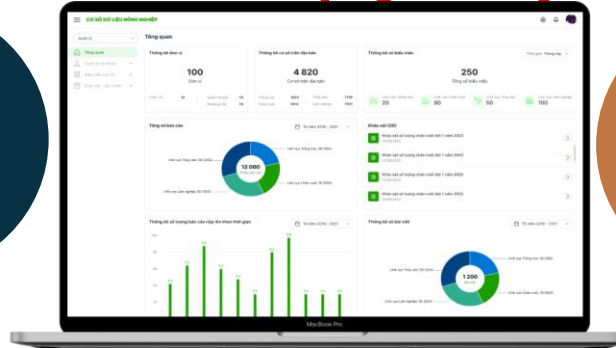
CƠ SỞ DỮ LIỆU NÔNG NGHIỆP

Tổng quan

Thống kê đơn vị

100

Đơn vị

Thống kê cơ sở trên địa bàn

4 820

Cơ sở trên địa bàn

Thống kê số biểu mẫu

250

Tổng số biểu mẫu

20

80

50

100

Tổng số báo cáo

12 000

Nhiệm vụ

Thống kê số lượng báo cáo nộp lên theo thời gian

Thống kê số bài viết

1 200

MacBook Pro